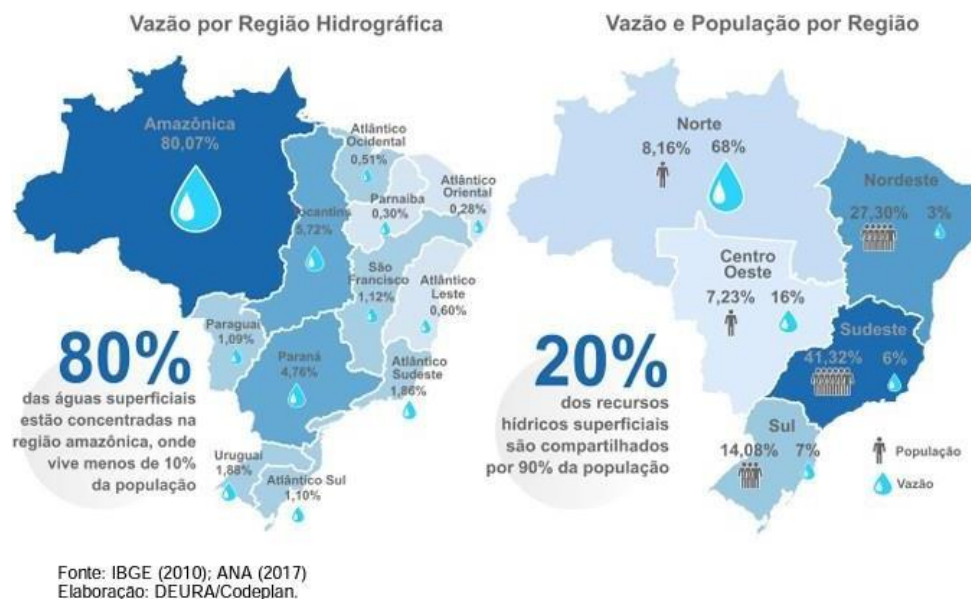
Vazão por Região Hidrográfica

Amazônica
80,07%

Atlântico Ocidental
0,51%

Atlântico Oriental
0,28%

Parnaíba
0,30%

Tocantins
5,72%

São Francisco
1,12%

Atlântico Leste
0,60%

Paraguai
1,09%

Paraná
4,76%

Atlântico Sudeste
1,86%

Uruguai
1,88%

Atlântico Sul
1,10%

80%
das águas superficiais estão concentradas na região amazônica, onde vive menos de 10% da população

Vazão e População por Região

Norte
8,16% 68%

Nordeste
27,30% 3%

Centro Oeste
7,23% 16%

Sudeste
41,32% 6%

Sul
14,08% 7%

20%
dos recursos hídricos superficiais são compartilhados por 90% da população

População
Vazão

Fonte: IBGE (2010); ANA (2017)
Elaboração: DEURA/Codeplan.